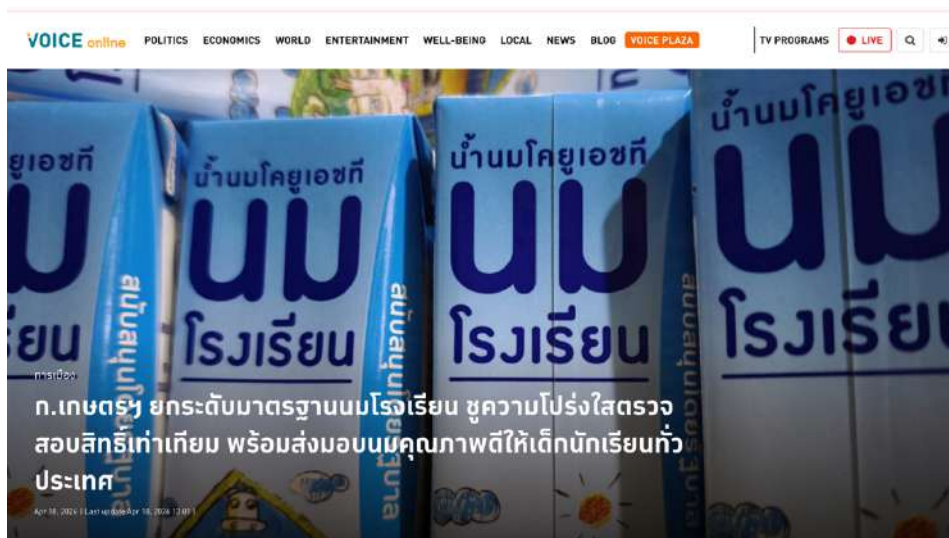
VOICE online POLITICS ECONOMICS WORLD ENTERTAINMENT WELL-BEING LOCAL NEWS BLOG VOICE PLAZA TV PROGRAMS LIVE

น้ำนมโคยูเอชที
นม
โรงเรียน
สนับสนุนโดย

การเมือง

ก.เกษตรฯ ยกระดับมาตรฐานนมโรงเรียน ชูความโปร่งใสตรวจสอบสิทธิ์เท่าเทียม พร้อมส่งมอบนมคุณภาพดีให้เด็กนักเรียนทั่วประเทศ

Apr 18, 2024 | Last update Apr 18, 2024 13:01